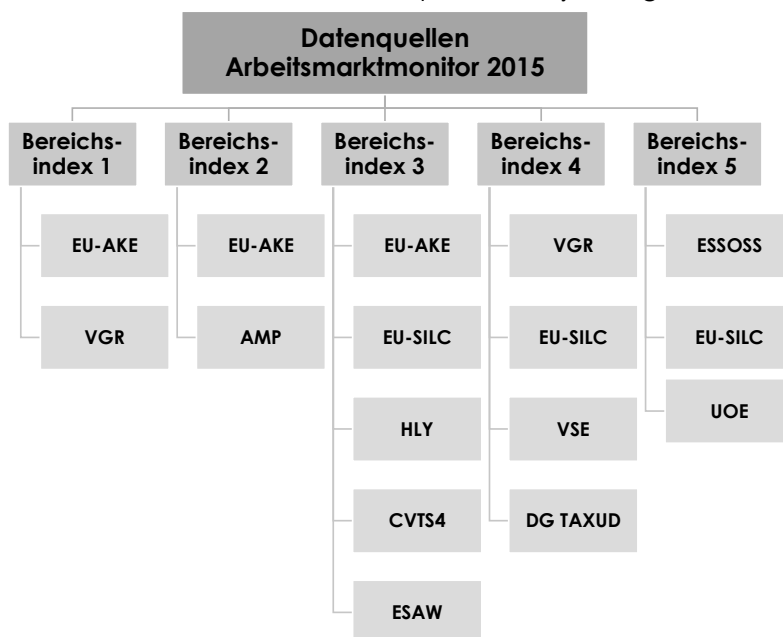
Datenquellen Arbeitsmarktmonitor 2015

Bereichsindex 1

EU-AKE

VGR

Bereichsindex 2

EU-AKE

AMP

Bereichsindex 3

EU-AKE

EU-SILC

HLY

CVTS4

ESAW

Bereichsindex 4

VGR

EU-SILC

VSE

DG TAXUD

Bereichsindex 5

ESSOSS

EU-SILC

UOE